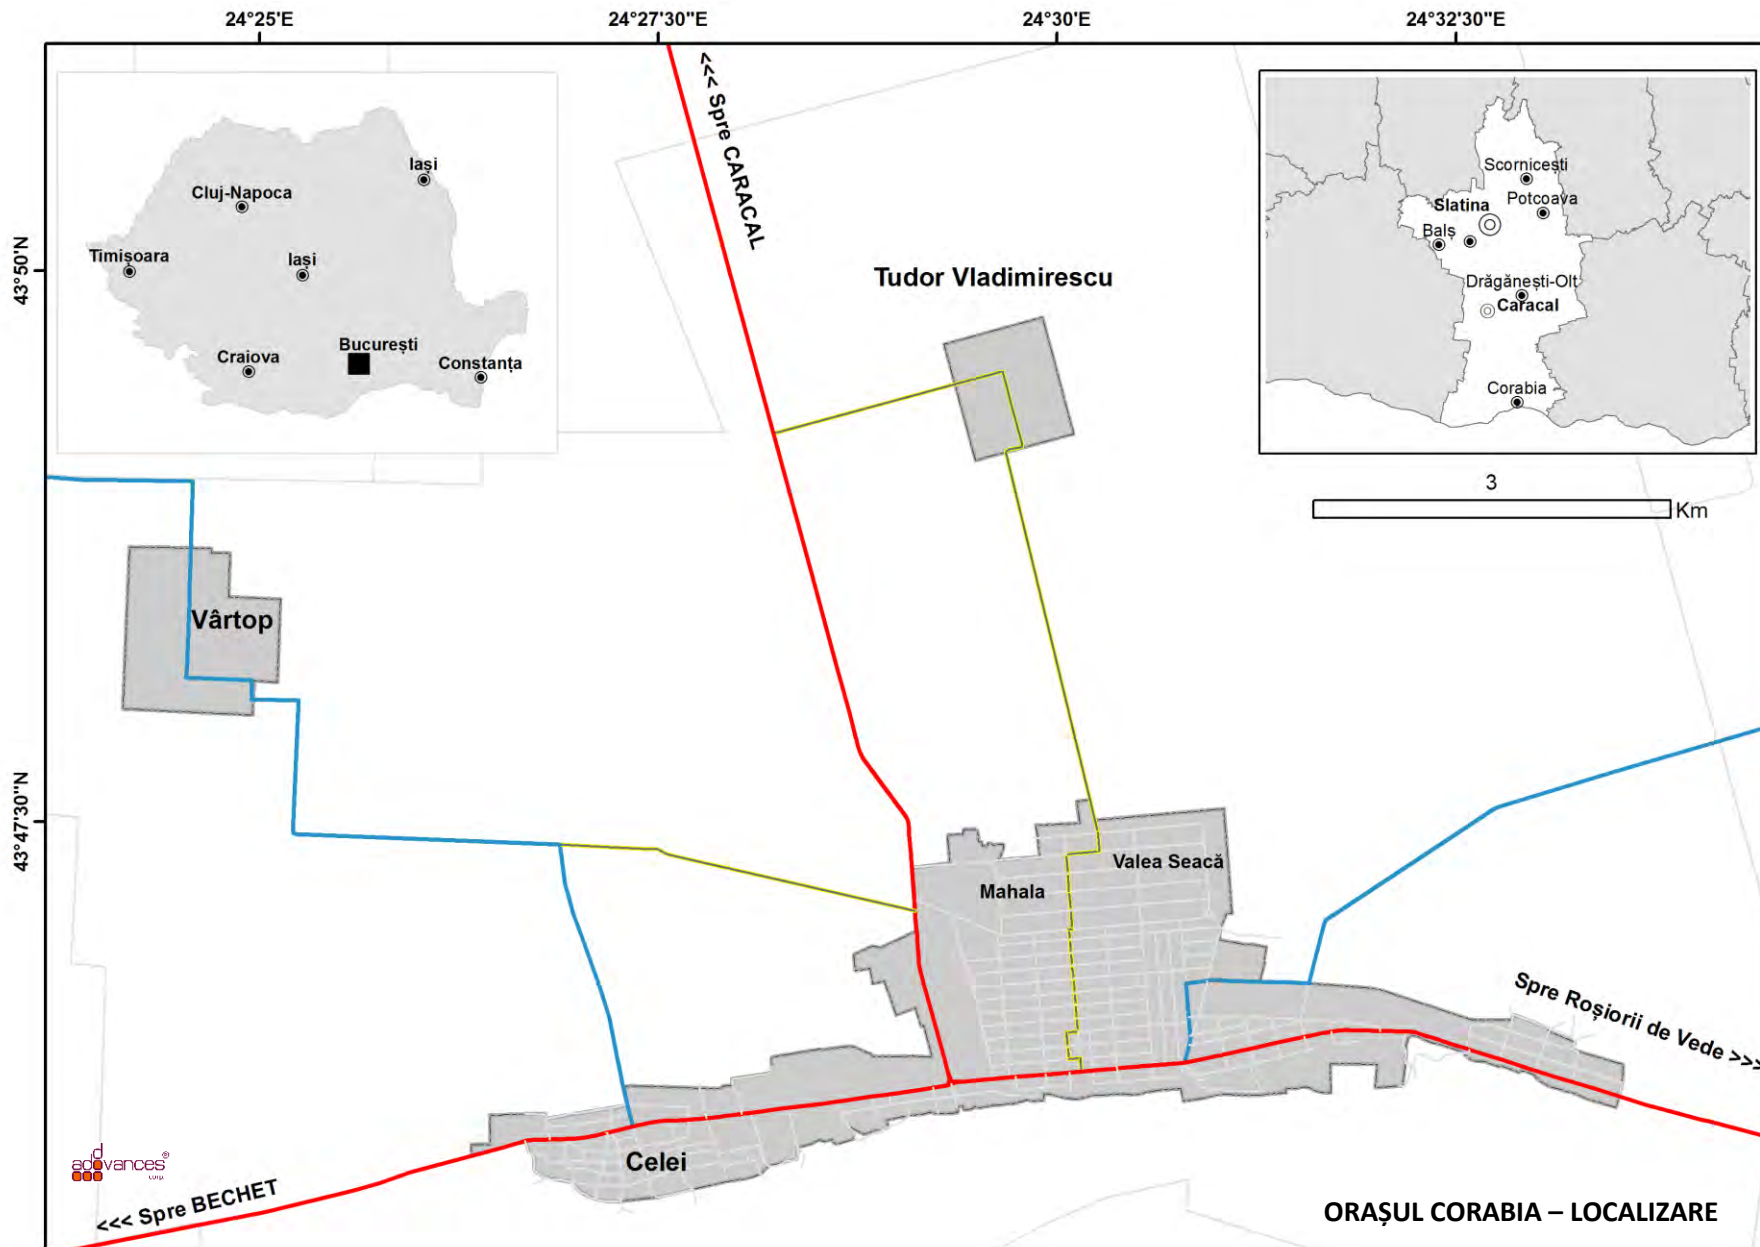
24°25'E
24°27'30"E
24°30'E
24°32'30"E

43°50'N
43°47'30"N

Iași
Cluj-Napoca
Timișoara
Iași
Craiova
București
Constanța

<<< Spre CARACAL

Tudor Vladimirescu

Scornicești
Slatina
Potcoava
Balș
Drăgănești-Olt
Caracal
Corabia

3
Km

Vârtop

Valea Seacă
Mahala

Spre Roșiorii de Vede >>>

Celei

<<< Spre BECHET

advances

ORAȘUL CORABIA – LOCALIZARE